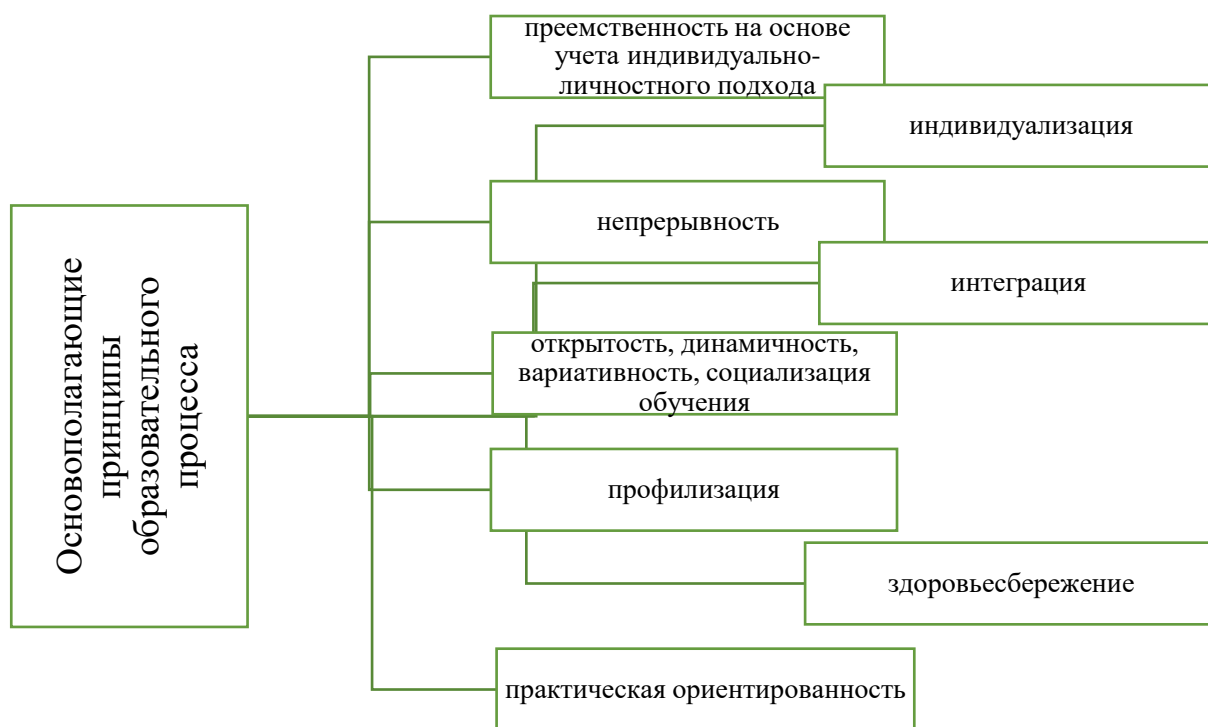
Основополагающие принципы образовательного процесса

преемственность на основе учета индивидуально-личностного подхода

индивидуализация

непрерывность

интеграция

открытость, динамичность, вариативность, социализация обучения

профилизация

здоровьесбережение

практическая ориентированность